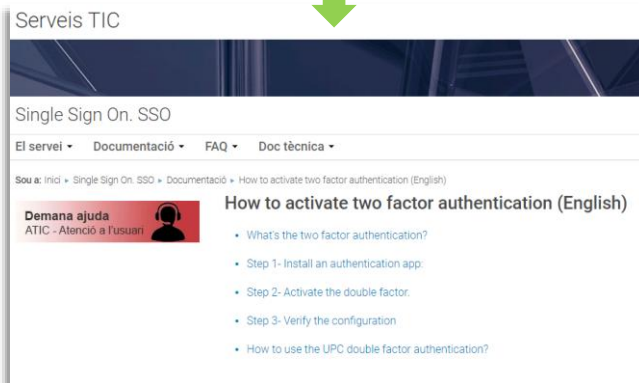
Serveis TIC

Single Sign On. SSO

El servei ▾ Documentació ▾ FAQ ▾ Doc tècnica ▾

Sou a: Inici ▸ Single Sign On. SSO ▸ Documentació ▸ How to activate two factor authentication (English)

Demana ajuda
ATIC - Atenció a l'usuari

How to activate two factor authentication (English)

• What's the two factor authentication?

• Step 1- Install an authentication app:

• Step 2- Activate the double factor.

• Step 3- Verify the configuration

• How to use the UPC double factor authentication?